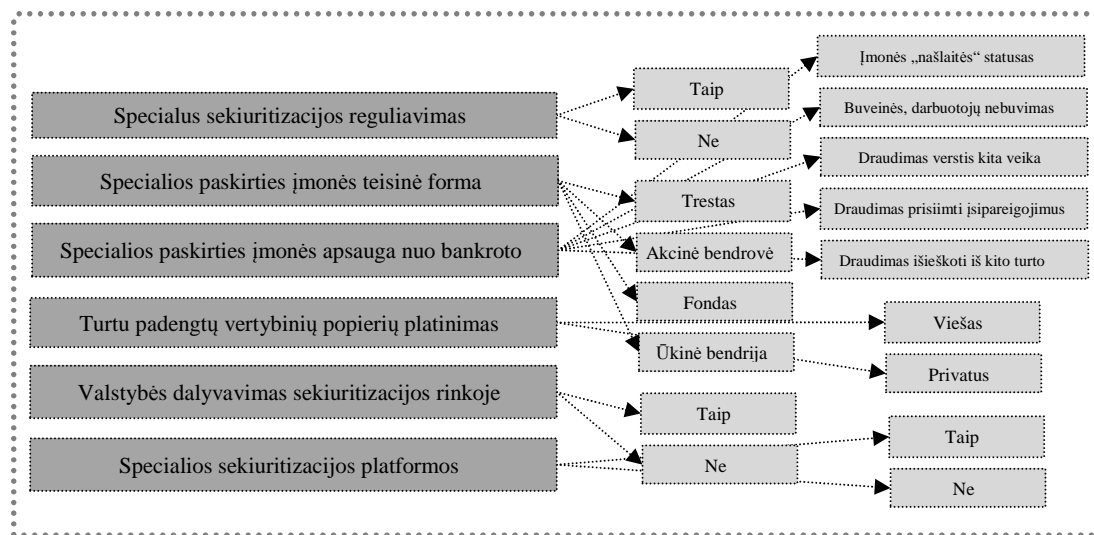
Specialus sekiuritizacijos reguliavimas

Taip

Įmonės „našlaitės" statusas

Ne

Buveinės, darbuotojų nebuvimas

Specialios paskirties įmonės teisinė forma

Draudimas verstis kita veika

Trestas

Draudimas prisiimti įsipareigojimus

Specialios paskirties įmonės apsauga nuo bankroto

Akcinė bendrovė

Draudimas išieškoti iš kito turto

Fondas

Turtu padengtų vertybinių popierių platinimas

Viešas

Ūkinė bendrija

Privatus

Valstybės dalyvavimas sekiuritizacijos rinkoje

Taip

Taip

Specialios sekiuritizacijos platformos

Ne

Ne